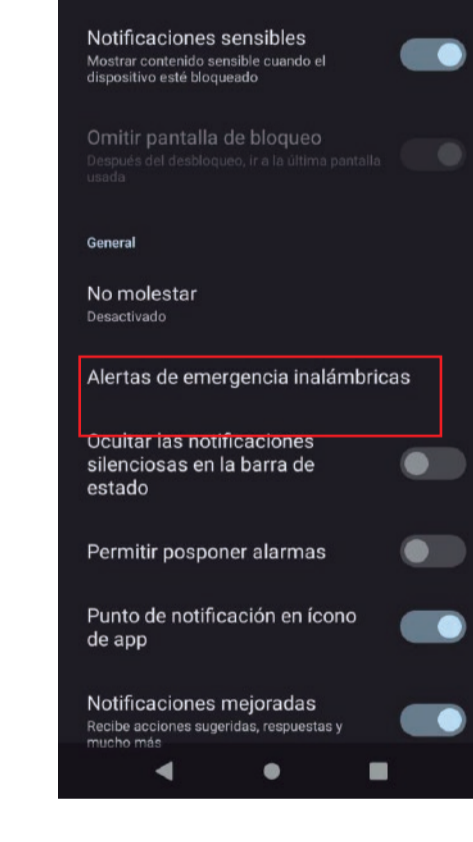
Notificaciones sensibles
Mostrar contenido sensible cuando el dispositivo esté bloqueado

Omitir pantalla de bloqueo
Después del desbloqueo, ir a la última pantalla usada

General

No molestar
Desactivado

Alertas de emergencia inalámbricas

Ocultar las notificaciones silenciosas en la barra de estado

Permitir posponer alarmas

Punto de notificación en ícono de app

Notificaciones mejoradas
Recibe acciones sugeridas, respuestas y mucho más